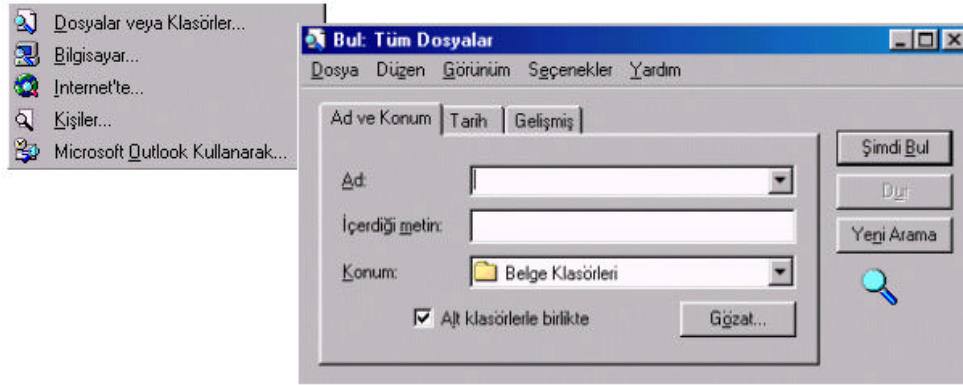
Dosyalar veya Klasörler...
Bilgisayar...
Internet'te...
Kişiler...
Microsoft Outlook Kullanarak...

Bul: Tüm Dosyalar
Dosya Düzen Görünüm Seçenekler Yardım

Ad ve Konum | Tarih | Gelişmiş

Ad:
İçerdiği metin:
Konum: Belge Klasörleri
☑ Alt klasörlerle birlikte
Gözat...

Şimdi Bul
Dur
Yeni Arama